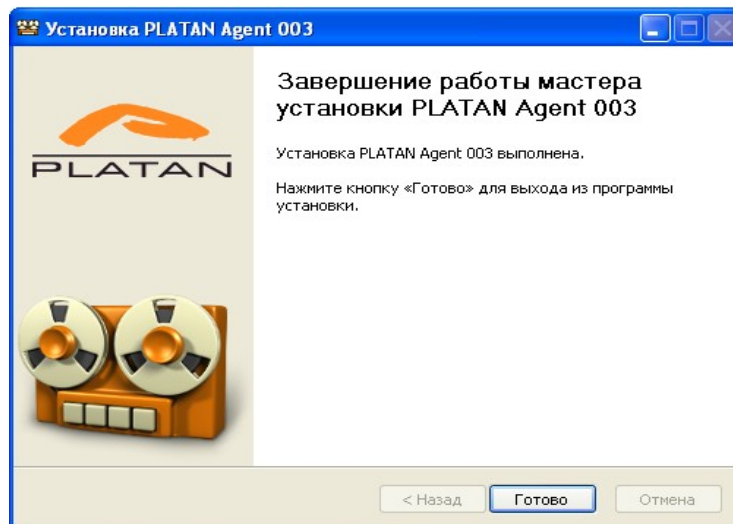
Установка PLATAN Agent 003

PLATAN

Завершение работы мастера установки PLATAN Agent 003

Установка PLATAN Agent 003 выполнена.

Нажмите кнопку «Готово» для выхода из программы установки.

< Назад
Готово
Отмена